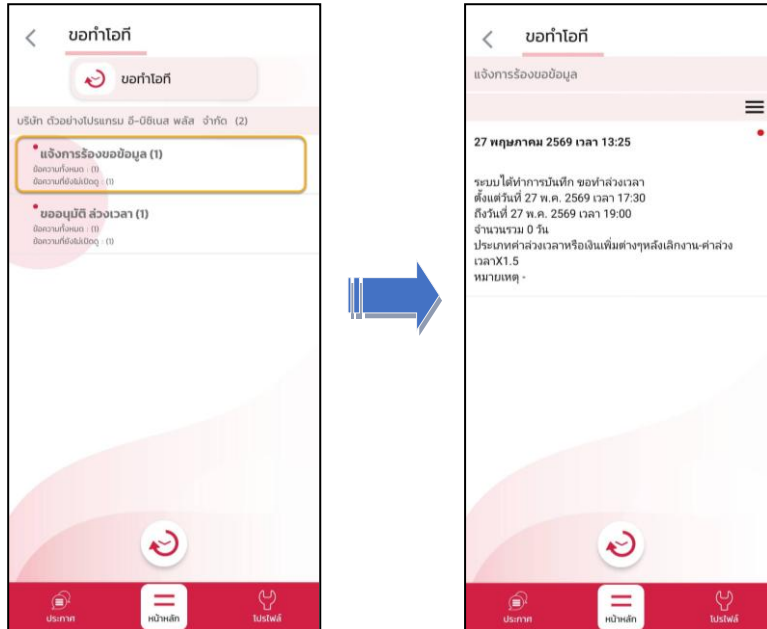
ขอทำโอที

ขอทำโอที

บริษัท ตัวอย่างโปรแกรม อี-บิซิเนส พลัส จำกัด (2)

แจ้งการร้องขอข้อมูล (1)
ข้อความทั้งหมด : (1)
ข้อความที่ยังไม่เปิดดู : (1)

ขออนุมัติ ล่วงเวลา (1)
ข้อความทั้งหมด : (1)
ข้อความที่ยังไม่เปิดดู : (1)

ประกาศ หน้าหลัก โปรไฟล์

ขอทำโอที

แจ้งการร้องขอข้อมูล

27 พฤษภาคม 2569 เวลา 13:25

ระบบได้ทำการบันทึก ขอทำล่วงเวลา
ตั้งแต่วันที่ 27 พ.ค. 2569 เวลา 17:30
ถึงวันที่ 27 พ.ค. 2569 เวลา 19:00
จำนวนรวม 0 วัน
ประเภทค่าล่วงเวลาหรือเงินเพิ่มต่างๆหลังเลิกงาน-ค่าล่วงเวลาX1.5
หมายเหตุ -

ประกาศ หน้าหลัก โปรไฟล์